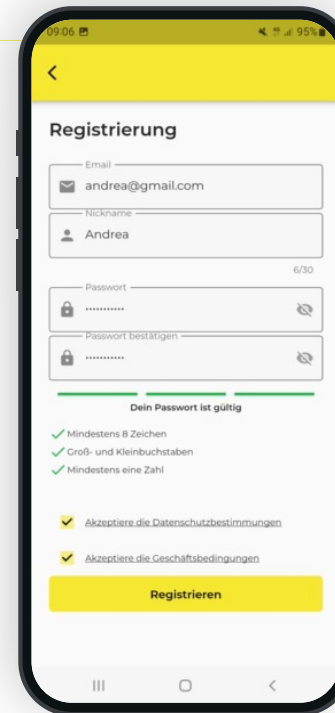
09:06 95%

<

Registrierung

Email
andrea@gmail.com

Nickname
Andrea

6/30

Passwort
············

Passwort bestätigen
············

Dein Passwort ist gültig

Mindestens 8 Zeichen
Groß- und Kleinbuchstaben
Mindestens eine Zahl

Akzeptiere die Datenschutzbestimmungen

Akzeptiere die Geschäftsbedingungen

Registrieren

III ○ <